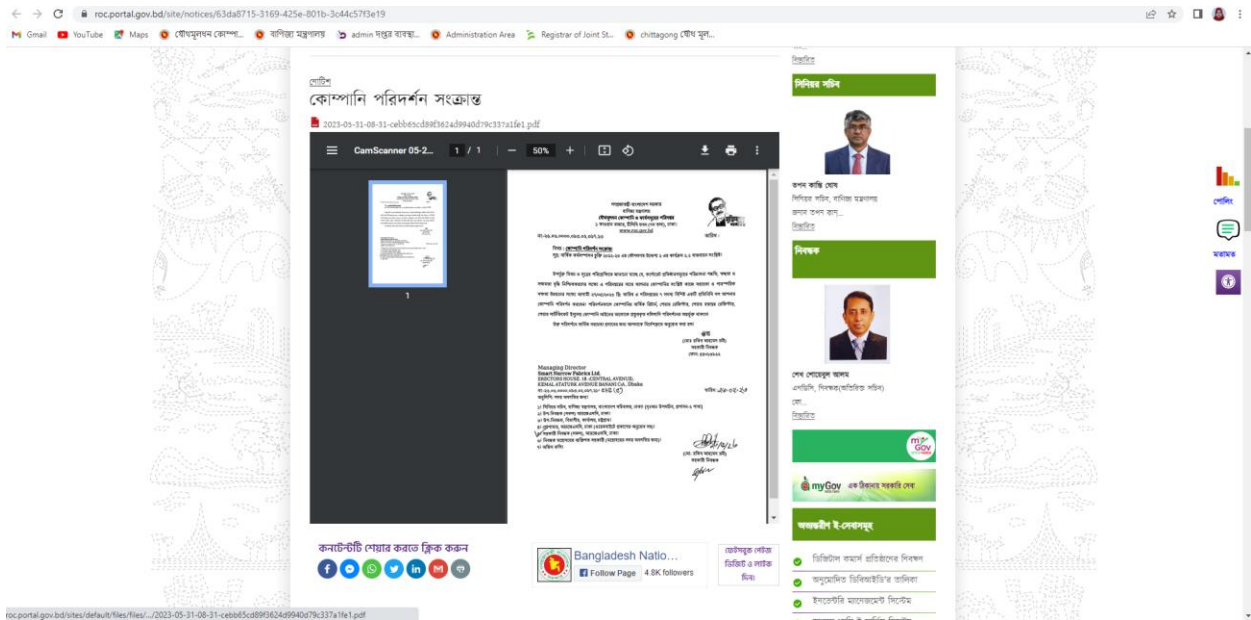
roc.portal.gov.bd/site/notices/63da8715-3169-425e-801b-3c44c57f3e19

Gmail YouTube Maps যৌথমূলধন কোম্পা... বাণিজ্য মন্ত্রণালয় admin দপ্তর ব্যবস্থা... Administration Area Registrar of Joint St... chittagong যৌথ মূল...

নোটিশ

কোম্পানি পরিদর্শন সংক্রান্ত

2023-05-31-08-31-cebb65cd89f3624d9940d79c337a1fe1.pdf

CamScanner 05-2... 1 / 1 — 50% +

1

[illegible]

Managing Director
Smart Narrow Fabrics Ltd.
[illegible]

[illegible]

বিস্তারিত

সিনিয়র সচিব

তপন কান্তি ঘোষ
সিনিয়র সচিব, বাণিজ্য মন্ত্রণালয়
জনাব তপন কান্...
বিস্তারিত

নিবন্ধক

শেখ শোয়েবুল আলম
এনডিসি, নিবন্ধক(অতিরিক্ত সচিব)
জো...
বিস্তারিত

myGov এক ঠিকানায় সরকারি সেবা

অভ্যন্তরীণ ই-সেবাসমূহ

ডিজিটাল রুমার্স প্রতিষ্ঠানের নিবন্ধন
অনুমোদিত ডিজিষ্ট্রি'র তালিকা
ইনভেন্টরি ম্যানেজমেন্ট সিস্টেম

কনটেন্টটি শেয়ার করতে ক্লিক করুন

Bangladesh Natio...
Follow Page 4.8K followers

ফেইসবুক পেইজ ভিজিট ও লাইক দিন

পোলিং
মতামত

roc.portal.gov.bd/sites/default/files/files/.../2023-05-31-08-31-cebb65cd89f3624d9940d79c337a1fe1.pdf